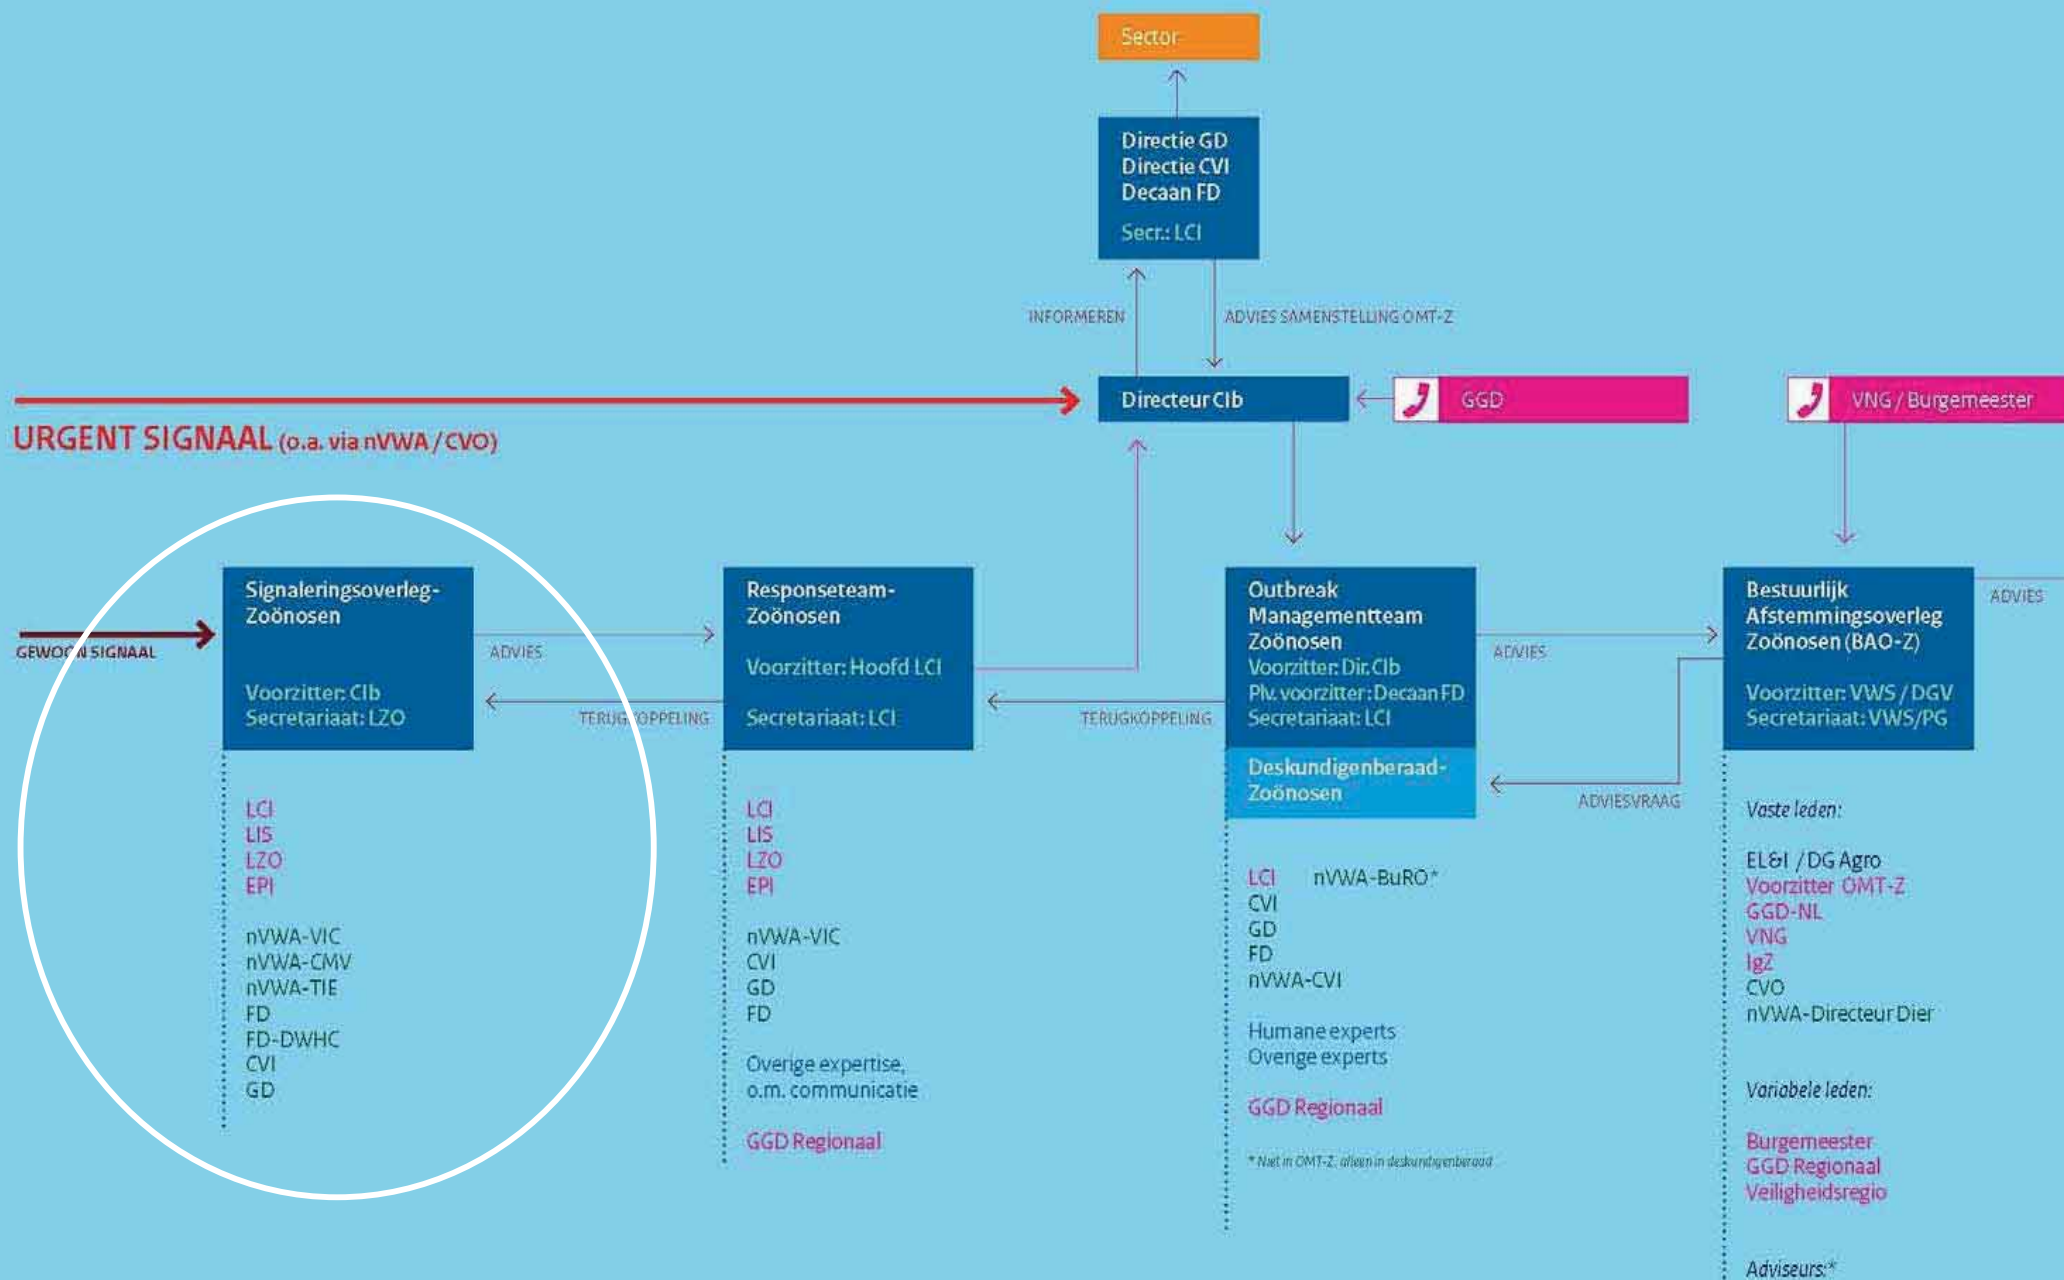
Sector

Directie GD
Directie CVI
Decaan FD

Secr.: LCI

INFORMEREN

ADVIES SAMENSTELLING OMT-Z

Directeur CIb

GGD

VNG / Burgemeester

URGENT SIGNAAL (o.a. via nVWA / CVO)

GEWO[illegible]N SIGNAAL

Signaleringsoverleg-Zoönosen

Voorzitter: CIb
Secretariaat: LZO

ADVIES

TERUG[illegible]OPPELING

LCI
LIS
LZO
EPI

nVWA-VIC
nVWA-CMV
nVWA-TIE
FD
FD-DWHC
CVI
GD

Responseteam-Zoönosen

Voorzitter: Hoofd LCI

Secretariaat: LCI

LCI
LIS
LZO
EPI

nVWA-VIC
CVI
GD
FD

Overige expertise, o.m. communicatie

GGD Regionaal

TERUGKOPPELING

Outbreak Managementteam Zoönosen
Voorzitter: Dir. CIb
Plv. voorzitter: Decaan FD
Secretariaat: LCI

Deskundigenberaad-Zoönosen

LCI nVWA-BuRO*
CVI
GD
FD
nVWA-CVI

Humane experts
Overige experts

GGD Regionaal

* Niet in OMT-Z, alleen in deskundigenberaad

ADVIES

ADVIESVRAAG

Bestuurlijk Afstemmingsoverleg Zoönosen (BAO-Z)

Voorzitter: VWS / DGV
Secretariaat: VWS/PG

ADVIES

Vaste leden:

EL&I / DG Agro
Voorzitter OMT-Z
GGD-NL
VNG
IgZ
CVO
nVWA-Directeur Dier

Variabele leden:

Burgemeester
GGD Regionaal
Veiligheidsregio

Adviseurs:*